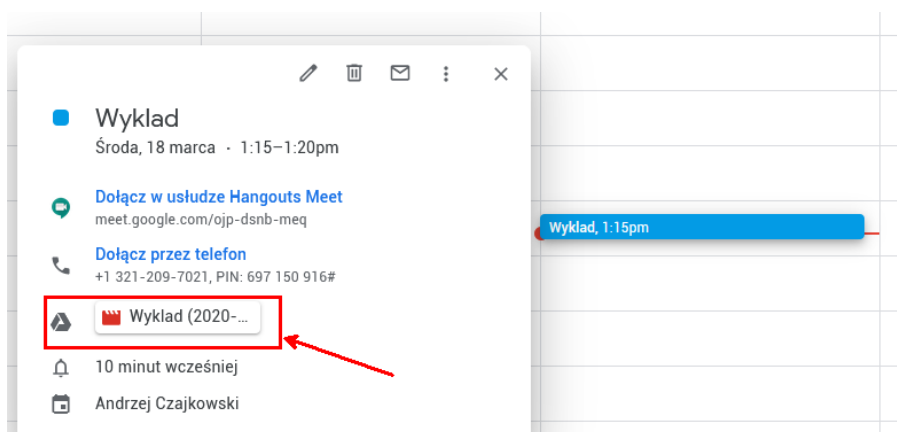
Wyklad
Środa, 18 marca · 1:15–1:20pm

Dołącz w usłudze Hangouts Meet
meet.google.com/ojp-dsnb-meq

Dołącz przez telefon
+1 321-209-7021, PIN: 697 150 916#

Wyklad (2020-...

10 minut wcześniej

Andrzej Czajkowski

Wyklad, 1:15pm